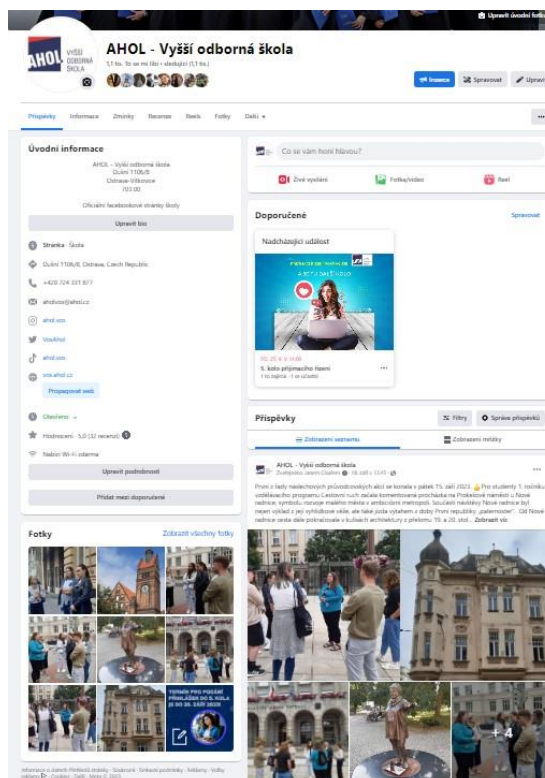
Upravit úvodní fotku

AHOL VYŠŠÍ ODBORNÁ ŠKOLA

AHOL - Vyšší odborná škola

1,1 tis. To se mi líbí • sledující (1,1 tis.)

Reklama Spravovat Upravit

Příspěvky Informace Zmínky Recenze Reels Fotky Další

Úvodní informace

AHOL - Vyšší odborná škola
Ďulní 1106/8
Ostrava-Vítkovice
703 00

Oficiální facebookové stránky školy

Upravit bio

Stránka · Škola

Ďulní 1106/8, Ostrava, Czech Republic

+420 724 331 877

aholvos@ahol.cz

ahol.vos

VosAhol

ahol.vos

vos.ahol.cz

Propagovat web

Otevřeno

Hodnocení · 5,0 (32 recenzí)

Nabízí Wi-Fi zdarma

Upravit podrobnosti

Přidat mezi doporučené

Fotky

Zobrazit všechny fotky

TERMÍN PRO PODÁNÍ PŘIHLÁŠEK DO 5. KOLA JE DO 20. ZÁŘÍ 2023

Informace o datech Ochrana osobních údajů · Smluvní podmínky · Reklamy · Volby reklam · Cookies · Další · Meta © 2023

Co se vám honí hlavou?

Živé vysílání Fotka/video Reel

Doporučené

Spravovat

Nadcházející událost

5. kolo přijímacího řízení

1 to zajímá · 1 se účastní

Příspěvky

Filtry Správa příspěvků

Zobrazení seznamu Zobrazení mřížky

AHOL - Vyšší odborná škola
Zveřejnil(a) Jaromír Chalbert · 18. září v 13:45

První z řady následujících průvodcovských akcí se konala v pátek 15. září 2023. Pro studenty 1. ročníku vzdělávacího programu Cestovní ruch začala komentovaná procházka na Prokešově náměstí u Nové radnice, symbolu naruste města v ambiciózní metropoli. Součástí naučného Nové radnice byl nejen výklad z její vyhlídkové věže, ale také jízda výtahem z doby První republiky „paternoster". Od Nové radnice cesta dále pokračovala v kulisách architektury z přelomu 19. a 20. stol... Zobrazit víc

+4